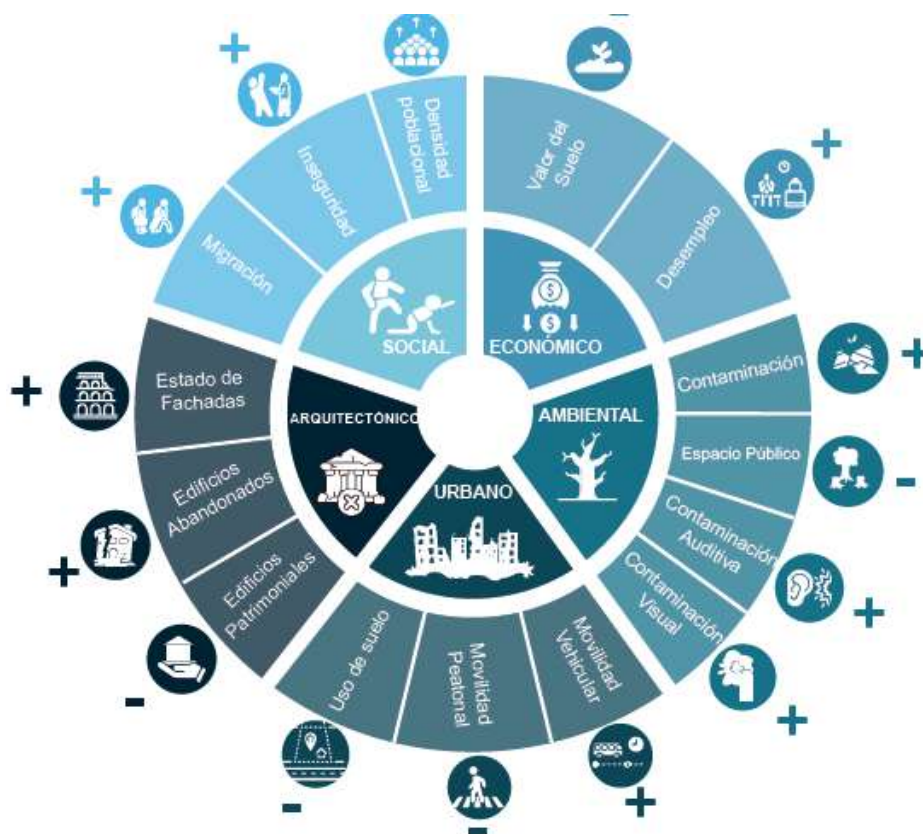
SOCIAL
Migración
+
Inseguridad
+
Densidad poblacional

ECONÓMICO
Valor del Suelo
-
Desempleo
+

AMBIENTAL
Contaminación
+
Espacio Público
-
Contaminación Auditiva
+
Contaminación Visual
+

URBANO
Movilidad Vehicular
+
Movilidad Peatonal
-
Uso de suelo
-

ARQUITECTÓNICO
Edificios Patrimoniales
-
Edificios Abandonados
+
Estado de Fachadas
+